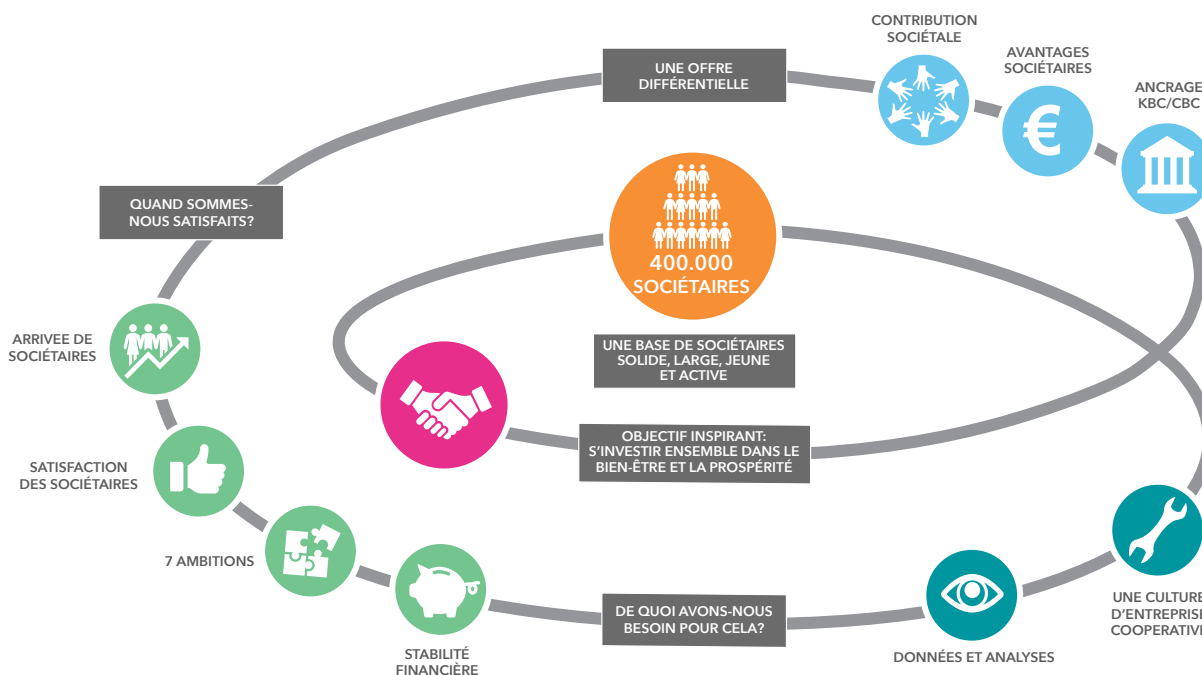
CONTRIBUTION SOCIÉTALE

AVANTAGES SOCIÉTAIRES

ANCRAGE KBC/CBC

UNE OFFRE DIFFÉRENTIELLE

QUAND SOMMES-NOUS SATISFAITS?

400.000 SOCIÉTAIRES

UNE BASE DE SOCIÉTAIRES SOLIDE, LARGE, JEUNE ET ACTIVE

ARRIVEE DE SOCIÉTAIRES

OBJECTIF INSPIRANT: S'INVESTIR ENSEMBLE DANS LE BIEN-ÊTRE ET LA PROSPÉRITÉ

SATISFACTION DES SOCIÉTAIRES

7 AMBITIONS

STABILITÉ FINANCIÈRE

DE QUOI AVONS-NOUS BESOIN POUR CELA?

DONNÉES ET ANALYSES

UNE CULTURE D'ENTREPRISE COOPERATIVE